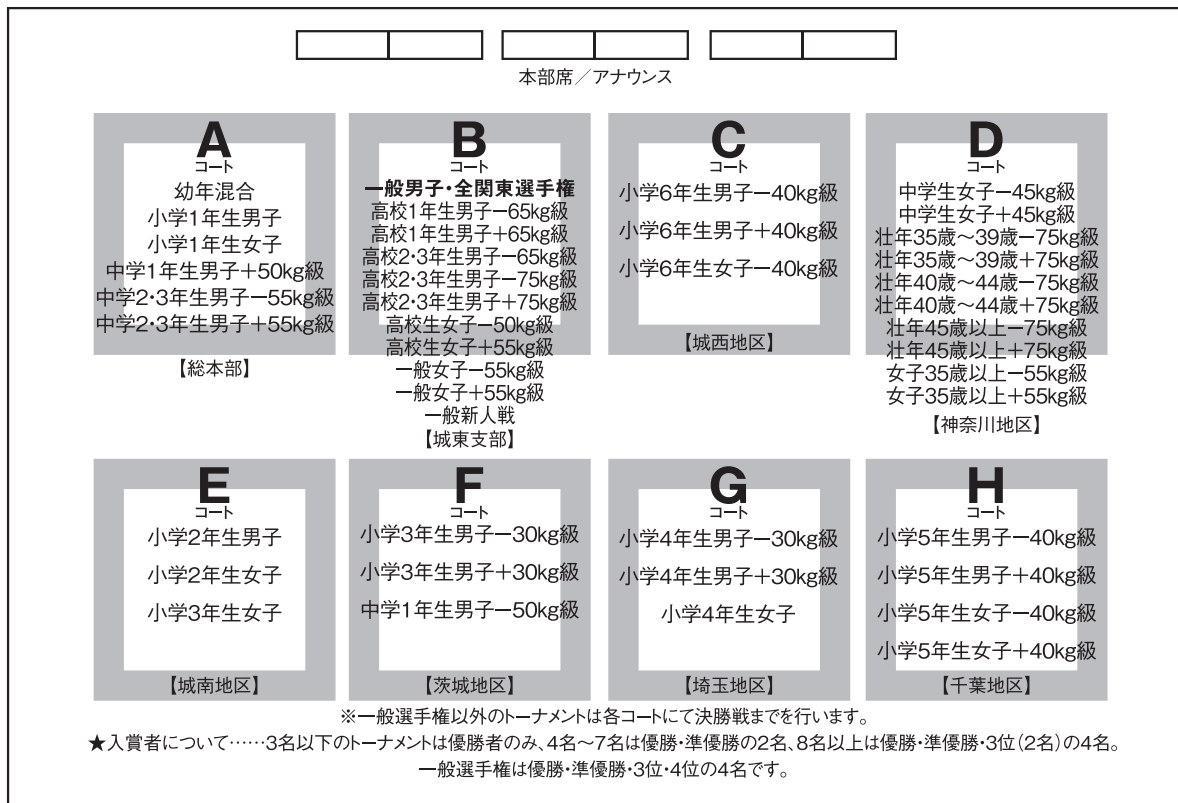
本部席／アナウンス

A
コート
幼年混合
小学1年生男子
小学1年生女子
中学1年生男子+50kg級
中学2･3年生男子ー55kg級
中学2･3年生男子+55kg級
【総本部】

B
コート
一般男子･全関東選手権
高校1年生男子ー65kg級
高校1年生男子+65kg級
高校2･3年生男子ー65kg級
高校2･3年生男子ー75kg級
高校2･3年生男子+75kg級
高校生女子ー50kg級
高校生女子+55kg級
一般女子ー55kg級
一般女子+55kg級
一般新人戦
【城東支部】

C
コート
小学6年生男子ー40kg級
小学6年生男子+40kg級
小学6年生女子ー40kg級
【城西地区】

D
コート
中学生女子ー45kg級
中学生女子+45kg級
壮年35歳～39歳ー75kg級
壮年35歳～39歳+75kg級
壮年40歳～44歳ー75kg級
壮年40歳～44歳+75kg級
壮年45歳以上ー75kg級
壮年45歳以上+75kg級
女子35歳以上ー55kg級
女子35歳以上+55kg級
【神奈川地区】

E
コート
小学2年生男子
小学2年生女子
小学3年生女子
【城南地区】

F
コート
小学3年生男子ー30kg級
小学3年生男子+30kg級
中学1年生男子ー50kg級
【茨城地区】

G
コート
小学4年生男子ー30kg級
小学4年生男子+30kg級
小学4年生女子
【埼玉地区】

H
コート
小学5年生男子ー40kg級
小学5年生男子+40kg級
小学5年生女子ー40kg級
小学5年生女子+40kg級
【千葉地区】

※一般選手権以外のトーナメントは各コートにて決勝戦までを行います。
★入賞者について……3名以下のトーナメントは優勝者のみ、4名～7名は優勝･準優勝の2名、8名以上は優勝･準優勝･3位（2名）の4名。
一般選手権は優勝･準優勝･3位･4位の4名です。